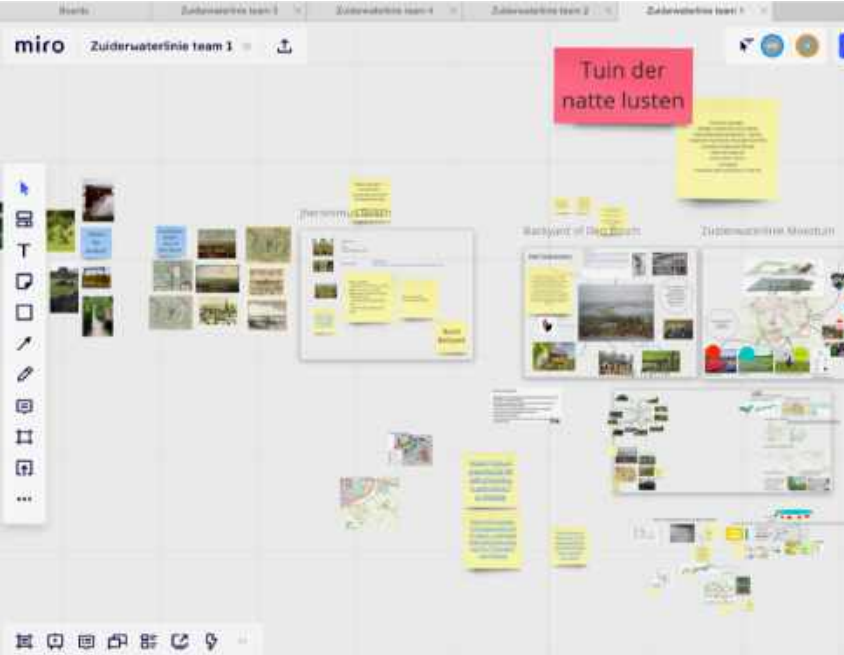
Boards
Zuiderwaterlinie team 3
Zuiderwaterlinie team 4
Zuiderwaterlinie team 2
Zuiderwaterlinie team 1

miro Zuiderwaterlinie team 1

Tuin der natte lusten

Jheronimus Bosch
Backyard of Den Bosch
Zuiderwaterlinie Museum